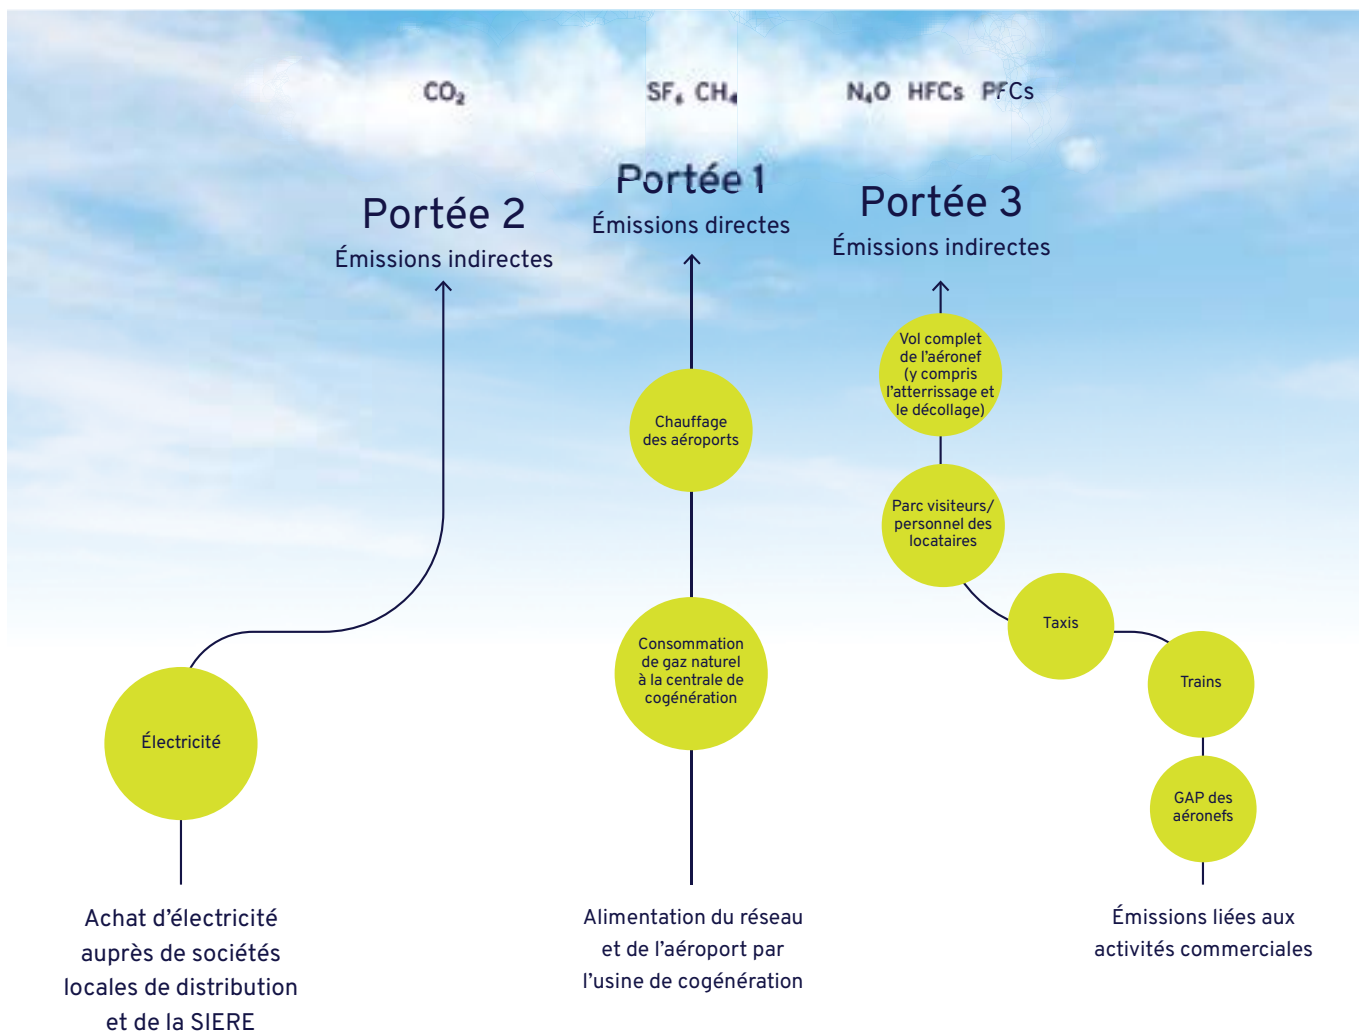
$CO_2$

$SF_6$ $CH_4$

$N_2O$ HFCs PFCs

Portée 2
Émissions indirectes

Portée 1
Émissions directes

Portée 3
Émissions indirectes

Vol complet de l'aéronef (y compris l'atterrissage et le décollage)

Chauffage des aéroports

Parc visiteurs/ personnel des locataires

Taxis

Trains

Consommation de gaz naturel à la centrale de cogénération

Électricité

GAP des aéronefs

Achat d'électricité auprès de sociétés locales de distribution et de la SIERE

Alimentation du réseau et de l'aéroport par l'usine de cogénération

Émissions liées aux activités commerciales